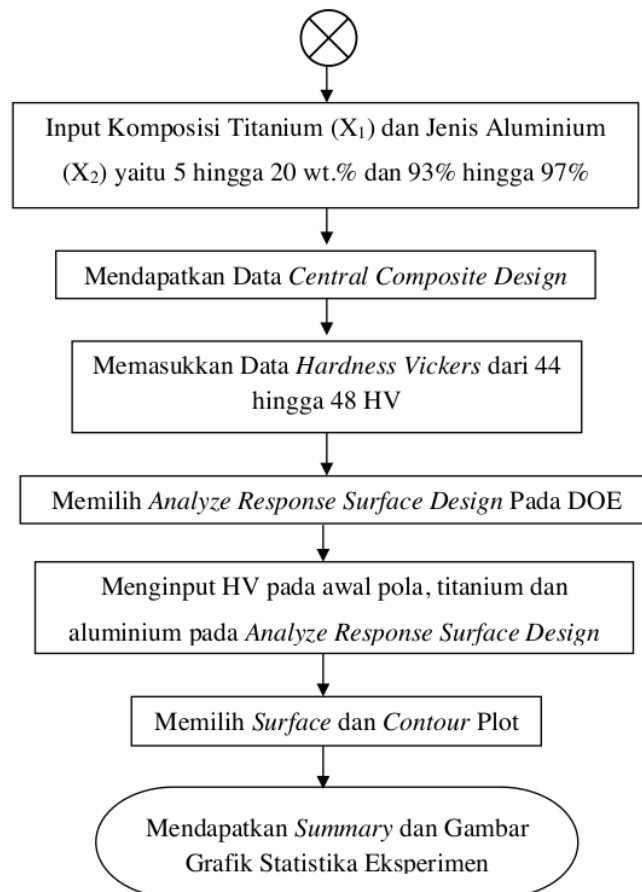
Input Komposisi Titanium ($X_1$) dan Jenis Aluminium ($X_2$) yaitu 5 hingga 20 wt.% dan 93% hingga 97%

Mendapatkan Data Central Composite Design

Memasukkan Data Hardness Vickers dari 44 hingga 48 HV

Memilih Analyze Response Surface Design Pada DOE

Menginput HV pada awal pola, titanium dan aluminium pada Analyze Response Surface Design

Memilih Surface dan Contour Plot

Mendapatkan Summary dan Gambar Grafik Statistika Eksperimen